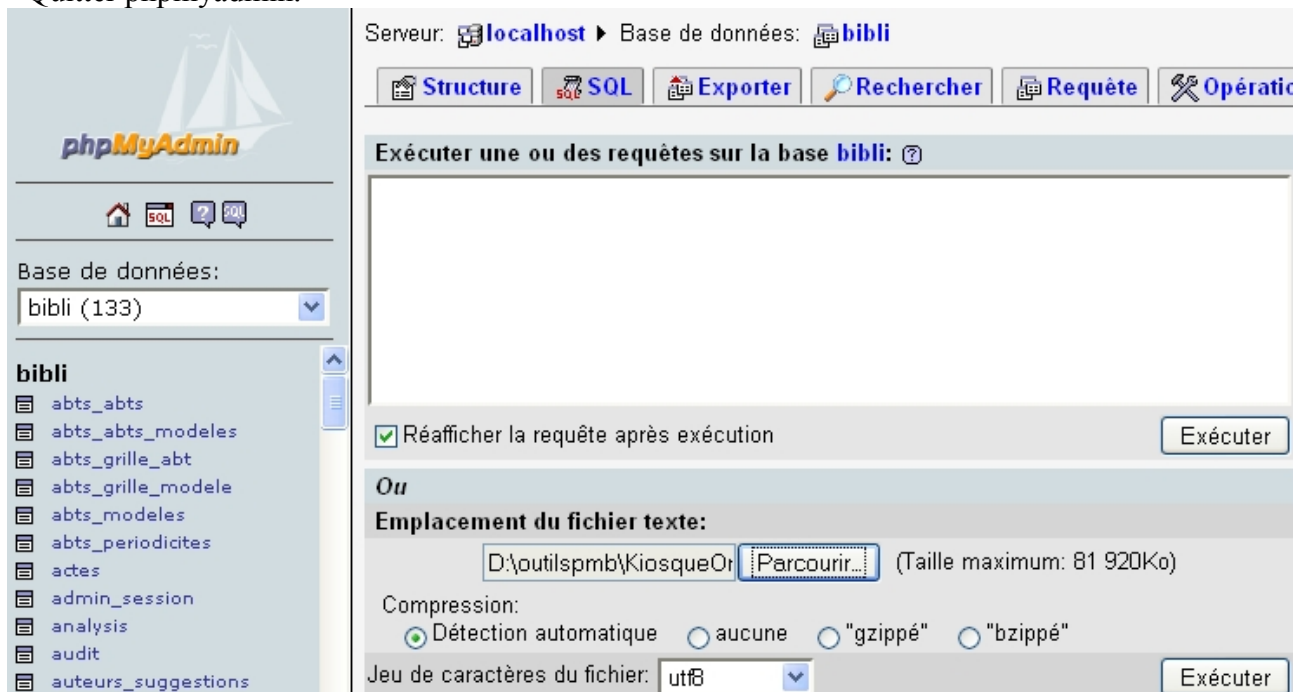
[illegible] phpmyadmin.

phpMyAdmin

Base de données:

bibli (133)

bibli
abts_abts
abts_abts_modeles
abts_grille_abt
abts_grille_modele
abts_modeles
abts_periodicites
actes
admin_session
analysis
audit
auteurs_suggestions

Serveur: localhost ▸ Base de données: bibli

Structure | SQL | Exporter | Rechercher | Requête | Opératio

Exécuter une ou des requêtes sur la base bibli:

Réafficher la requête après exécution

Exécuter

Ou

Emplacement du fichier texte:

D:\outilspmb\KiosqueOr Parcourir... (Taille maximum: 81 920Ko)

Compression:
Détection automatique aucune "gzippé" "bzippé"

Jeu de caractères du fichier: utf8

Exécuter